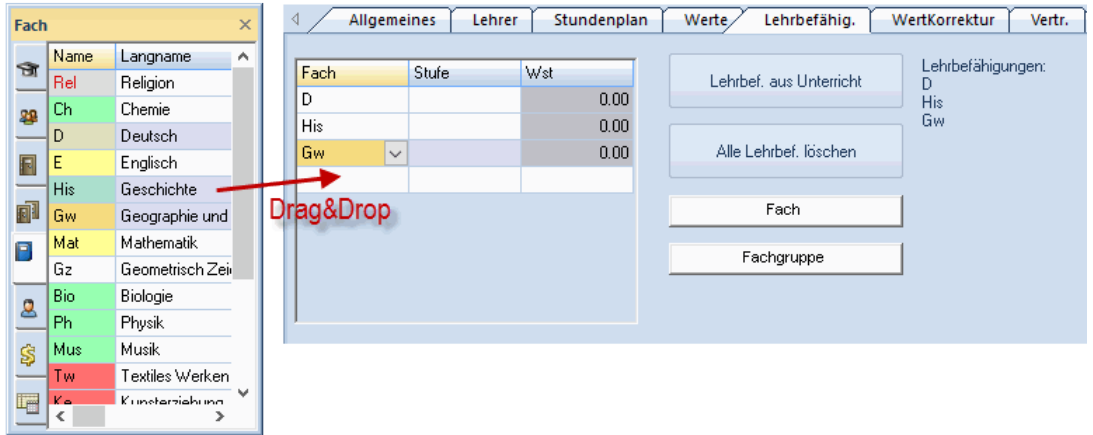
Fach ×

| Name | Langname |
|---|---|
| Rel | Religion |
| Ch | Chemie |
| D | Deutsch |
| E | Englisch |
| His | Geschichte |
| Gw | Geographie und |
| Mat | Mathematik |
| Gz | Geometrisch Zei |
| Bio | Biologie |
| Ph | Physik |
| Mus | Musik |
| Tw | Textiles Werken |
| Ke | Kunsterziehung |

Drag&Drop

Allgemeines | Lehrer | Stundenplan | Werte | Lehrbefähig. | WertKorrektur | Vertr.

| Fach | Stufe | Wst |
|---|---|---|
| D | | 0.00 |
| His | | 0.00 |
| Gw | | 0.00 |

Lehrbef. aus Unterricht

Alle Lehrbef. löschen

Fach

Fachgruppe

Lehrbefähigungen:
D
His
Gw